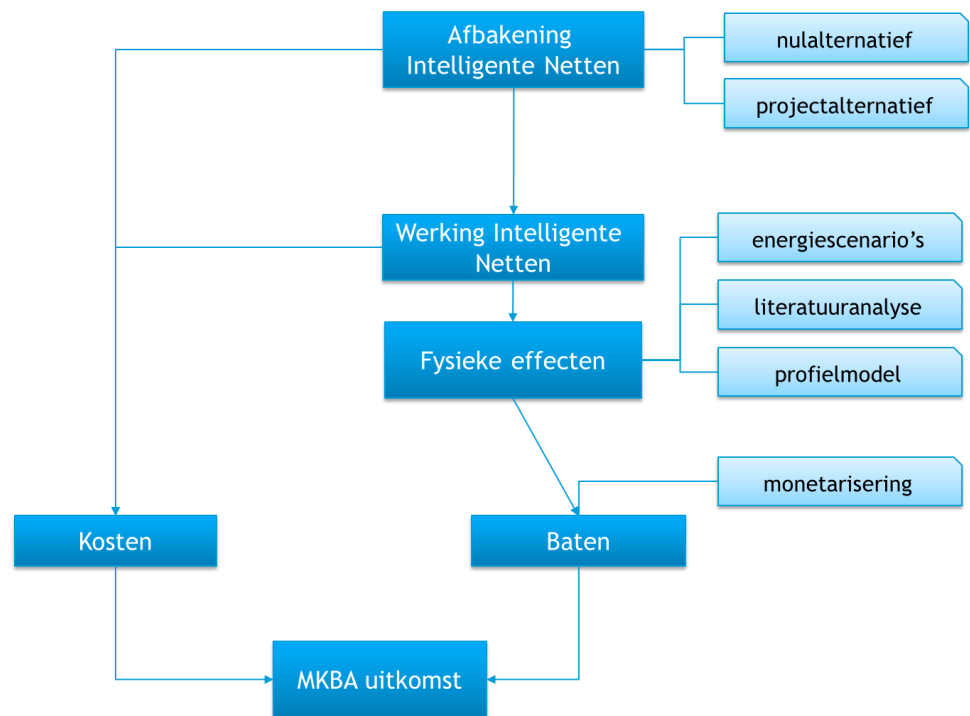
Afbakening Intelligente Netten

nulalternatief

projectalternatief

Werking Intelligente Netten

energiescenario's

literatuuranalyse

Fysieke effecten

profielmodel

monetarisering

Kosten

Baten

MKBA uitkomst